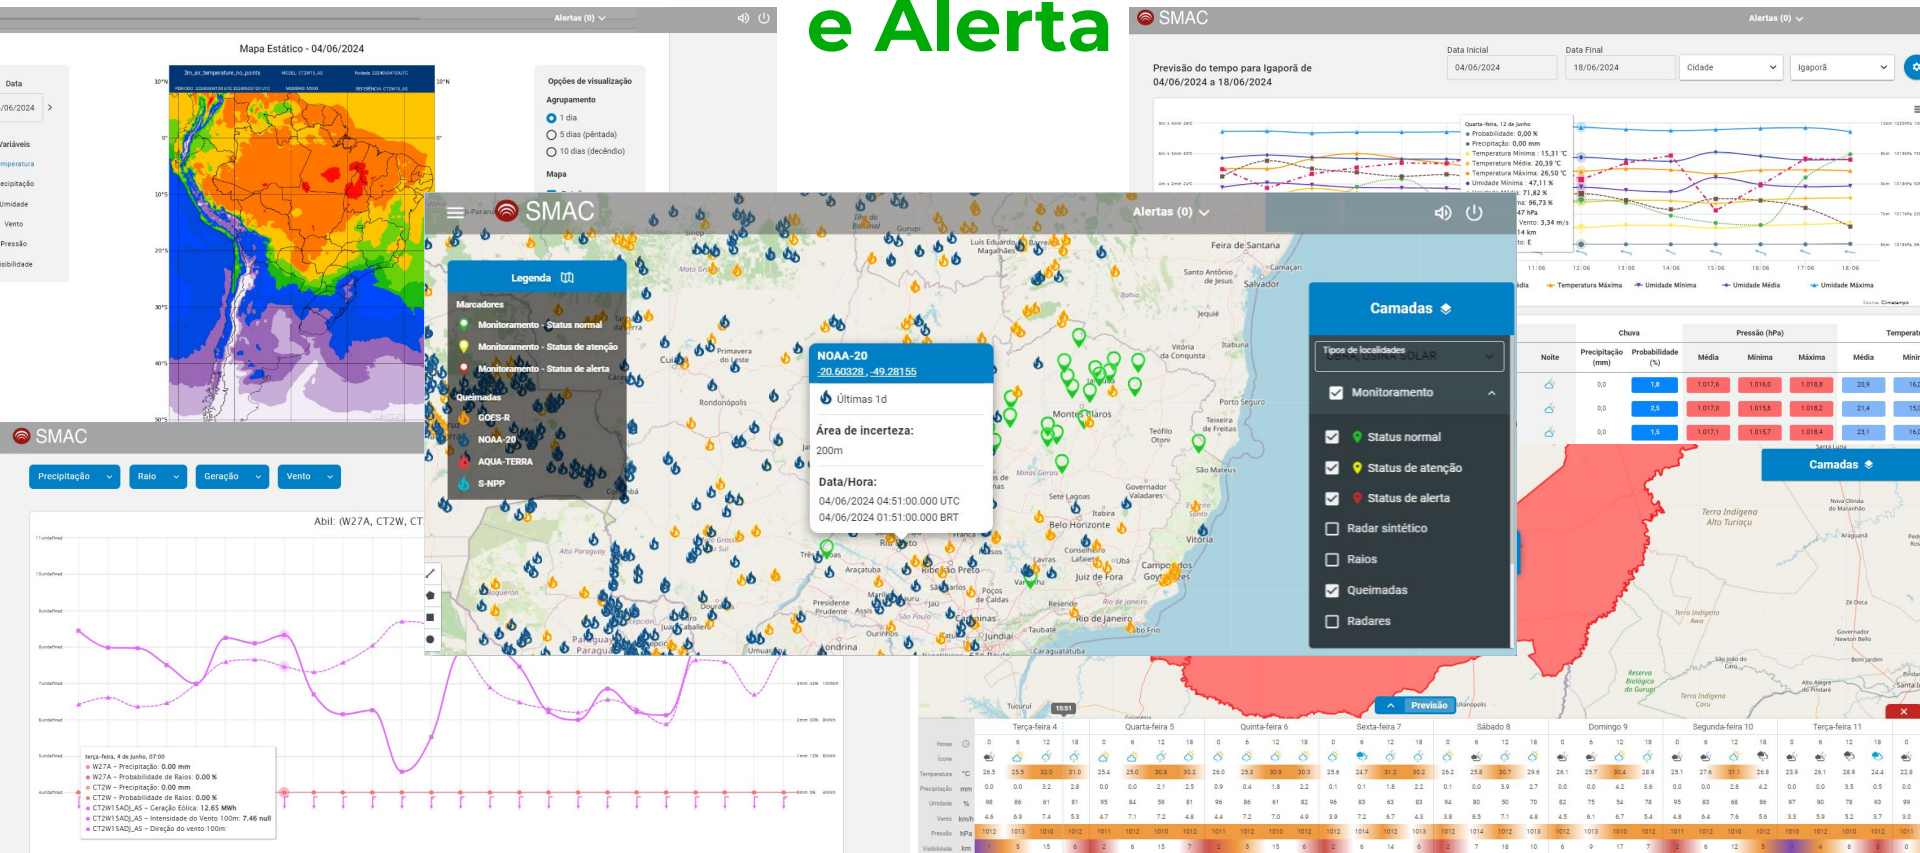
e Alerta

Alertas (0)

Mapa Estático - 04/06/2024

Data
/06/2024

Variáveis
Temperatura
Precipitação
Umidade
Vento
Pressão
Visibilidade

Opções de visualização
Agrupamento
1 dia
5 dias (pêntada)
10 dias (decêndio)
Mapa

SMAC
Alertas (0)
Previsão do tempo para Igaporã de 04/06/2024 a 18/06/2024
Data Inicial
04/06/2024
Data Final
18/06/2024
Cidade
Igaporã

Quarta-feira, 12 de junho
Probabilidade: 0,00 %
Precipitação: 0,00 mm
Temperatura Mínima: 15,31 °C
Temperatura Média: 20,39 °C
Temperatura Máxima: 26,50 °C
Umidade Mínima: 47,11 %
Umidade Média: 71,82 %
Umidade Máxima: 96,73 %
47 hPa
Vento: 3,34 m/s
14 km

Temperatura Máxima
Umidade Mínima
Umidade Média
Umidade Máxima

| Noite | Chuva Precipitação (mm) | Probabilidade (%) | Pressão (hPa) Média | Mínima | Máxima | Temperatura Média |
|---|---|---|---|---|---|---|
| | 0,0 | 1,8 | 1.017,6 | 1.016,0 | 1.018,8 | 20,9 |
| | 0,0 | 2,5 | 1.017,0 | 1.015,8 | 1.018,2 | 21,4 |
| | 0,0 | 1,5 | 1.017,1 | 1.015,7 | 1.018,4 | 23,1 |

Camadas

SMAC
Alertas (0)

Legenda
Marcadores
Monitoramento - Status normal
Monitoramento - Status de atenção
Monitoramento - Status de alerta
Queimadas
GOES-R
NOAA-20
AQUA-TERRA
S-NPP

NOAA-20
-20.60328 , -49.28155
Últimas 1d
Área de incerteza:
200m
Data/Hora:
04/06/2024 04:51:00.000 UTC
04/06/2024 01:51:00.000 BRT

Camadas
Tipos de localidades
Monitoramento
Status normal
Status de atenção
Status de alerta
Radar sintético
Raios
Queimadas
Radares

SMAC
Precipitação
Raio
Geração
Vento
Abil: (W27A, CT2W, CT

terça-feira, 4 de junho, 07:00
W27A - Precipitação: 0.00 mm
W27A - Probabilidade de Raios: 0.00 %
CT2W - Precipitação: 0.00 mm
CT2W - Probabilidade de Raios: 0.00 %
CT2W15ADJ_AS - Geração Eólica: 12.65 MWh
CT2W15ADJ_AS - Intensidade do Vento 100m: 7.46 null
CT2W15ADJ_AS - Direção do vento 100m:

Previsão
Terça-feira 4
Quarta-feira 5
Quinta-feira 6
Sexta-feira 7
Sábado 8
Domingo 9
Segunda-feira 10
Terça-feira 11
Horas
Ícone
Temperatura
Precipitação
Umidade
Vento
Pressão
Visibilidade